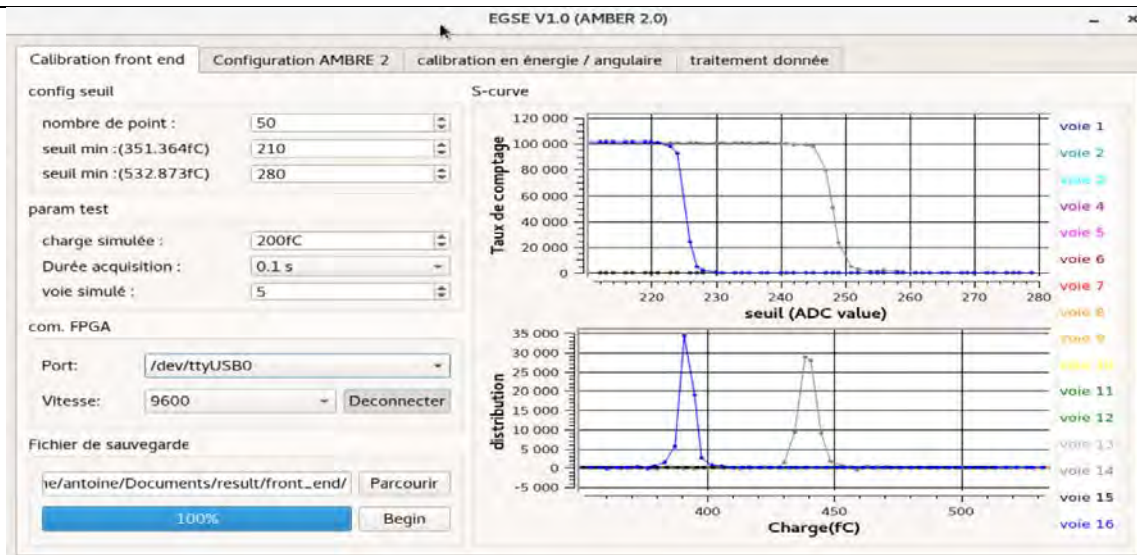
EGSE V1.0 (AMBER 2.0)

Calibration front end | Configuration AMBRE 2 | calibration en énergie / angulaire | traitement donnée

config seuil

nombre de point : 50
seuil min :(351.364fC) 210
seuil min :(532.873fC) 280

param test

charge simulée : 200fC
Durée acquisition : 0.1 s
voie simulé : 5

com. FPGA

Port: /dev/ttyUSB0
Vitesse: 9600 Deconnecter

Fichier de sauvegarde

ne/antoine/Documents/result/front_end/ Parcourir

100% Begin

S-curve

Taux de comptage
120 000
100 000
80 000
60 000
40 000
20 000
0
220 230 240 250 260 270 280
seuil (ADC value)

distribution
35 000
30 000
25 000
20 000
15 000
10 000
5 000
0
-5 000
400 450 500
Charge(fC)

voie 1
voie 2
voie 3
voie 4
voie 5
voie 6
voie 7
voie 8
voie 9
voie 10
voie 11
voie 12
voie 13
voie 14
voie 15
voie 16